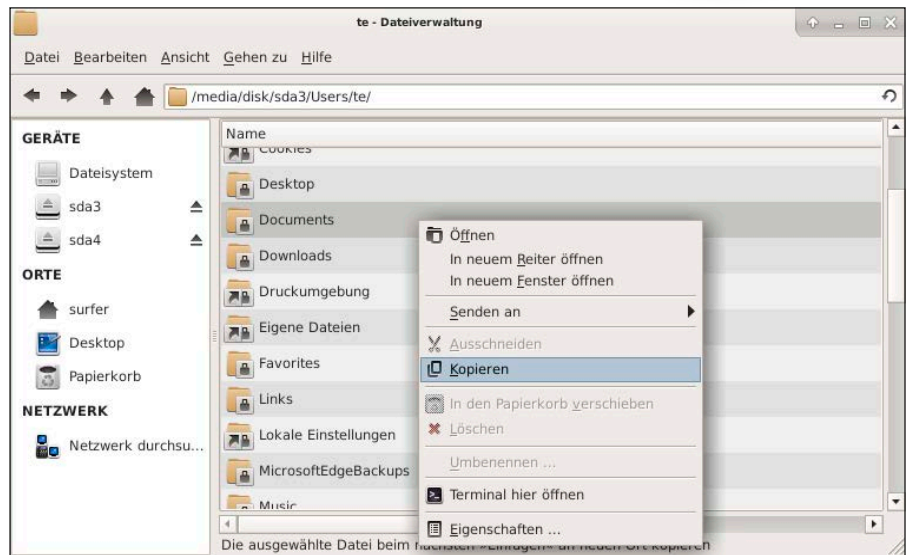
te - Dateiverwaltung

Datei Bearbeiten Ansicht Gehen zu Hilfe

/media/disk/sda3/Users/te/

GERÄTE
Dateisystem
sda3
sda4
ORTE
surfer
Desktop
Papierkorb
NETZWERK
Netzwerk durchsu...

Name
Cookies
Desktop
Documents
Downloads
Druckumgebung
Eigene Dateien
Favorites
Links
Lokale Einstellungen
MicrosoftEdgeBackups
Music

Öffnen
In neuem Reiter öffnen
In neuem Fenster öffnen
Senden an
Ausschneiden
Kopieren
In den Papierkorb verschieben
Löschen
Umbenennen ...
Terminal hier öffnen
Eigenschaften ...

Die ausgewählte Datei beim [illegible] an neuen Ort kopieren